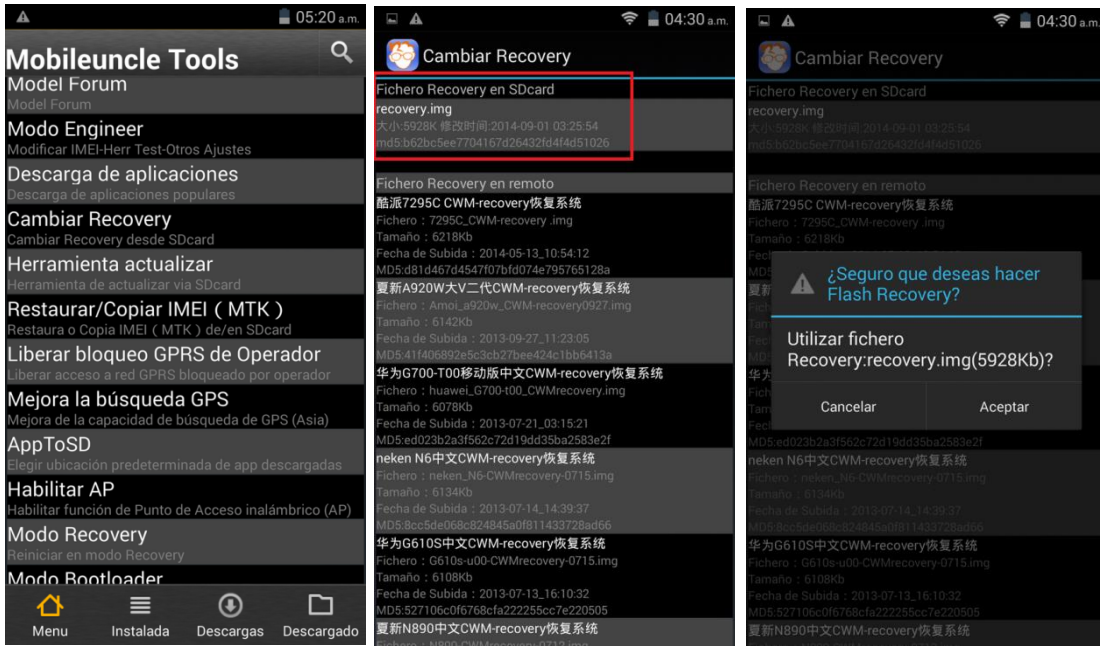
05:20 a.m.

Mobileuncle Tools

Model Forum
Model Forum

Modo Engineer
Modificar IMEI-Herr Test-Otros Ajustes

Descarga de aplicaciones
Descarga de aplicaciones populares

Cambiar Recovery
Cambiar Recovery desde SDcard

Herramienta actualizar
Herramienta de actualizar via SDcard

Restaurar/Copiar IMEI ( MTK )
Restaura o Copia IMEI ( MTK ) de/en SDcard

Liberar bloqueo GPRS de Operador
Liberar acceso a red GPRS bloqueado por operador

Mejora la búsqueda GPS
Mejora de la capacidad de búsqueda de GPS (Asia)

AppToSD
Elegir ubicación predeterminada de app descargadas

Habilitar AP
Habilitar función de Punto de Acceso inalámbrico (AP)

Modo Recovery
Reiniciar en modo Recovery

Modo Bootloader

Menu Instalada Descargas Descargado

04:30 a.m.

Cambiar Recovery

Fichero Recovery en SDcard
recovery.img
大小:5928K 修改时间:2014-09-01 03:25:54
md5:b62bc5ee7704167d26432fd4f4d51026

Fichero Recovery en remoto
酷派7295C CWM-recovery恢复系统
Fichero：7295C_CWM-recovery .img
Tamaño：6218Kb
Fecha de Subida：2014-05-13_10:54:12
MD5:d81d467d4547f07bfd074e795765128a
夏新A920W大V二代CWM-recovery恢复系统
Fichero：Amoi_a920w_CWM-recovery0927.img
Tamaño：6142Kb
Fecha de Subida：2013-09-27_11:23:05
MD5:41f406892e5c3cb27bee424c1bb6413a
华为G700-T00移动版中文CWM-recovery恢复系统
Fichero：huawei_G700-t00_CWMrecovery.img
Tamaño：6078Kb
Fecha de Subida：2013-07-21_03:15:21
MD5:ed023b2a3f562c72d19dd35ba2583e2f
neken N6中文CWM-recovery恢复系统
Fichero：neken_N6-CWMrecovery-0715.img
Tamaño：6134Kb
Fecha de Subida：2013-07-14_14:39:37
MD5:8cc5de068c824845a0f811433728ad66
华为G610S中文CWM-recovery恢复系统
Fichero：G610s-u00-CWMrecovery-0715.img
Tamaño：6108Kb
Fecha de Subida：2013-07-13_16:10:32
MD5:527106c0f6768cfa222255cc7e220505
夏新N890中文CWM-recovery恢复系统

04:30 a.m.

Cambiar Recovery

Fichero Recovery en SDcard
recovery.img
大小:5928K 修改时间:2014-09-01 03:25:54
md5:b62bc5ee7704167d26432fd4f4d51026

Fichero Recovery en remoto
酷派7295C CWM-recovery恢复系统
Fichero：7295C_CWM-recovery .img
Tamaño：6218Kb

¿Seguro que deseas hacer Flash Recovery?

Utilizar fichero Recovery:recovery.img(5928Kb)?

Cancelar Aceptar

MD5:ed023b2a3f562c72d19dd35ba2583e2f
neken N6中文CWM-recovery恢复系统
Fichero：neken_N6-CWMrecovery-0715.img
Tamaño：6134Kb
Fecha de Subida：2013-07-14_14:39:37
MD5:8cc5de068c824845a0f811433728ad66
华为G610S中文CWM-recovery恢复系统
Fichero：G610s-u00-CWMrecovery-0715.img
Tamaño：6108Kb
Fecha de Subida：2013-07-13_16:10:32
MD5:527106c0f6768cfa222255cc7e220505
夏新N890中文CWM-recovery恢复系统